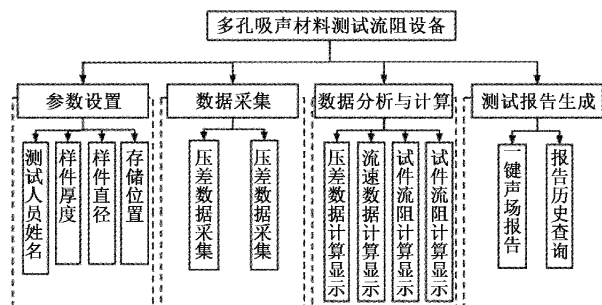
多孔吸声材料测试流阻设备

参数设置

测试人员姓名

样件厚度

样件直径

存储位置

数据采集

压差数据采集

压差数据采集

数据分析与计算

压差数据计算显示

流速数据计算显示

试件流阻计算显示

试件流阻计算显示

测试报告生成

一键声场报告

报告历史查询